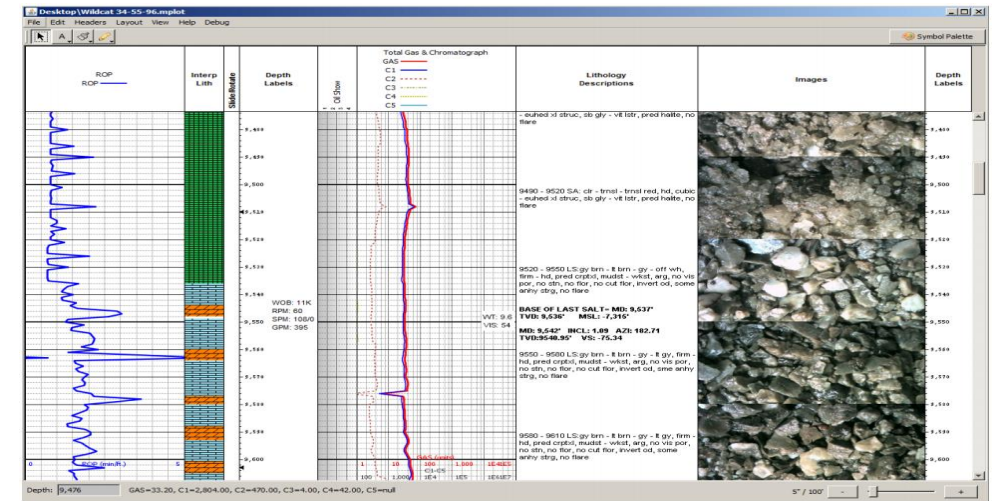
Desktop\Wildcat 34-55-96.mplot

File Edit Headers Layout View Help Debug

Symbol Palette

ROP
ROP

Interp Lith

Slide/Rotate

Depth Labels

Oil Show

Total Gas & Chromatograph
GAS
C1
C2
C3
C4
C5

Lithology Descriptions

Images

Depth Labels

9,480
9,490
9,500
9,510
9,520
9,530
9,540
9,550
9,560
9,570
9,580
9,590
9,600

- euhed xl struc, slb gly - vit lstr, pred halite, no flare

9490 - 9520 SA: clr - trnsl - trnsl red, hd, cubic - euhed xl struc, slb gly - vit lstr, pred halite, no flare

9520 - 9550 LS:gy brn - lt brn - gy - off wh, firm - hd, pred crptxl, mudst - wkst, arg, no vis por, no stn, no flor, no cut flor, invert od, some anhy strg, no flare

BASE OF LAST SALT-- MD: 9,537'
TVD: 9,536' MSL: -7,316'

MD: 9,542' INCL: 1.09 AZI: 182.71
TVD:9540.95' VS: -75.34

9550 - 9580 LS:gy brn - lt brn - gy - lt gy, firm - hd, pred crptxl, mudst - wkst, arg, no vis por, no stn, no flor, no cut flor, invert od, sme anhy strg, no flare

9580 - 9610 LS:gy brn - lt brn - gy - lt gy, firm - hd, pred crptxl, mudst - wkst, arg, no vis por, no stn, no flor, no cut flor, invert od, some anhy strg, no flare

WOB: 11K
RPM: 60
SPM: 108/0
GPM: 395

WT: 9.6
VIS: 54

0 ROP (min/ft.) 5

1 10 100 1,000 1E4 1E5
GAS (units)
C1-C5
100 1,000 1E4 1E5 1E6 1E7

Depth: 9,476 GAS=33.20, C1=2,804.00, C2=470.00, C3=4.00, C4=42.00, C5=null

5" / 100' - +